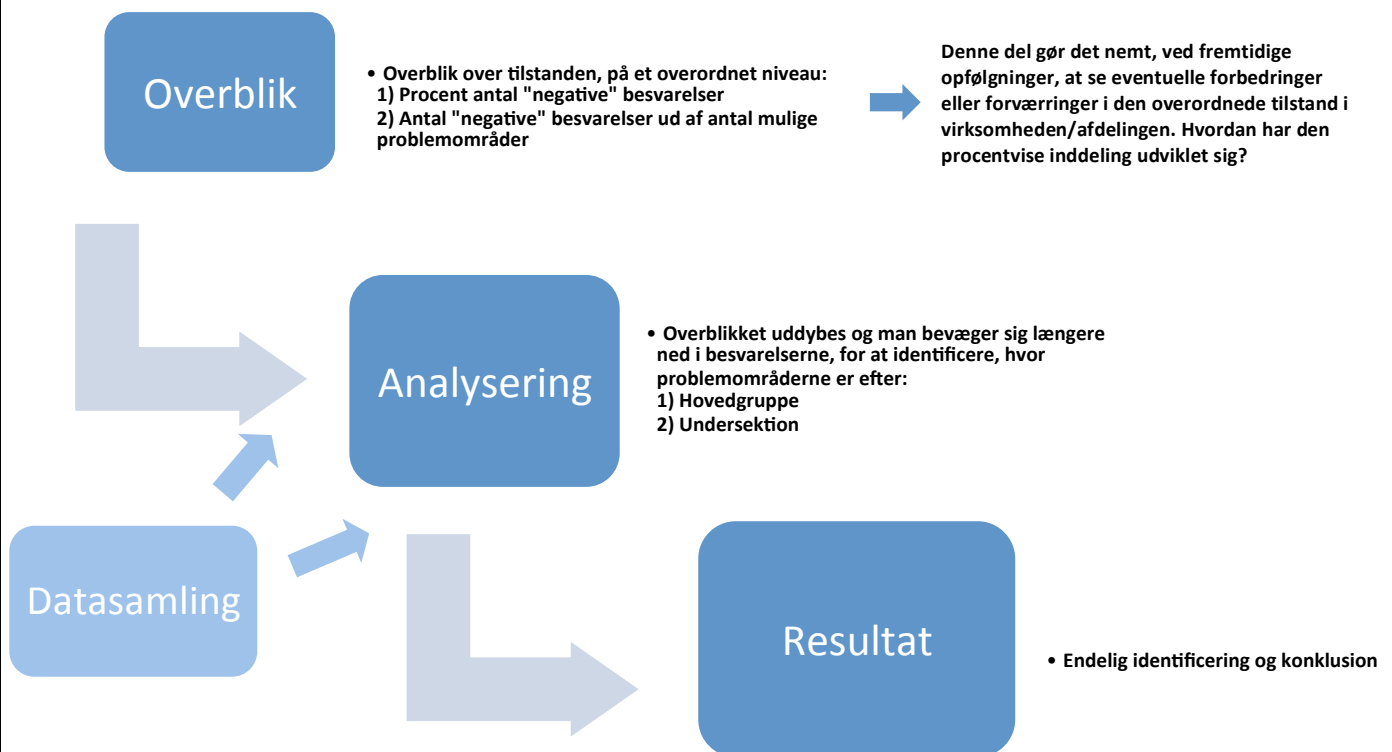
Overblik

• Overblik over tilstanden, på et overordnet niveau:
1) Procent antal "negative" besvarelser
2) Antal "negative" besvarelser ud af antal mulige problemområder

Denne del gør det nemt, ved fremtidige opfølgninger, at se eventuelle forbedringer eller forværringer i den overordnede tilstand i virksomheden/afdelingen. Hvordan har den procentvise inddeling udviklet sig?

Analysering

• Overblikket uddybes og man bevæger sig længere ned i besvarelserne, for at identificere, hvor problemområderne er efter:
1) Hovedgruppe
2) Undersektion

Datasamling

Resultat

• Endelig identificering og konklusion